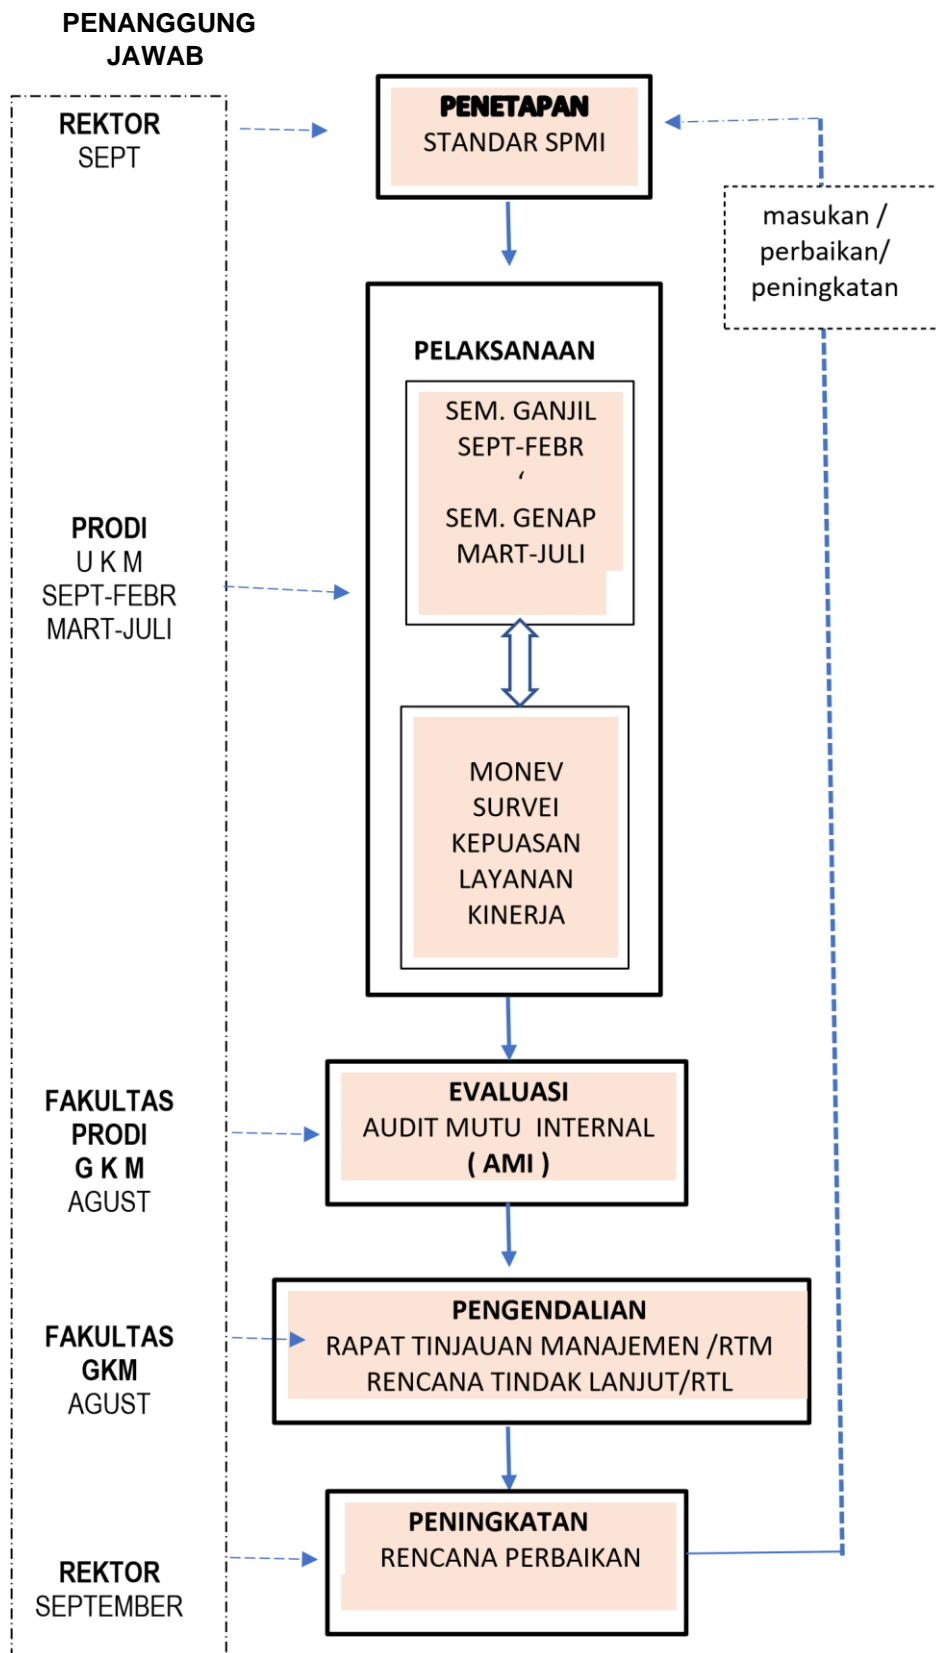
PENANGGUNG JAWAB

REKTOR
SEPT

PENETAPAN
STANDAR SPMI

masukan / perbaikan/ peningkatan

PELAKSANAAN

SEM. GANJIL
SEPT-FEBR
‘
SEM. GENAP
MART-JULI

PRODI
U K M
SEPT-FEBR
MART-JULI

MONEV
SURVEI
KEPUASAN
LAYANAN
KINERJA

FAKULTAS
PRODI
G K M
AGUST

EVALUASI
AUDIT MUTU INTERNAL
( AMI )

FAKULTAS
GKM
AGUST

PENGENDALIAN
RAPAT TINJAUAN MANAJEMEN /RTM
RENCANA TINDAK LANJUT/RTL

REKTOR
SEPTEMBER

PENINGKATAN
RENCANA PERBAIKAN